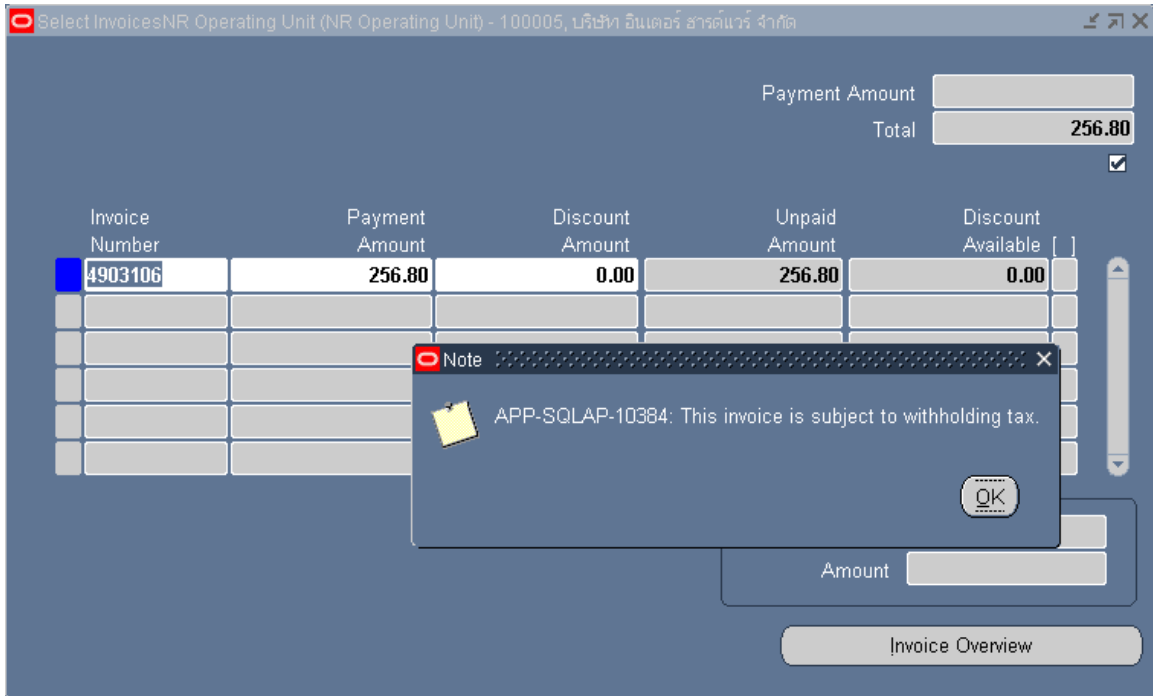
Select InvoicesNR Operating Unit (NR Operating Unit) - 100005, บริษัท อินเตอร์ ฮาร์ดแวร์ จำกัด

Payment Amount
Total 256.80

| Invoice Number | Payment Amount | Discount Amount | Unpaid Amount | Discount Available | [ ] |
|---|---|---|---|---|---|
| 4903106 | 256.80 | 0.00 | 256.80 | 0.00 | |

Note

APP-SQLAP-10384: This invoice is subject to withholding tax.

OK

Amount

Invoice Overview